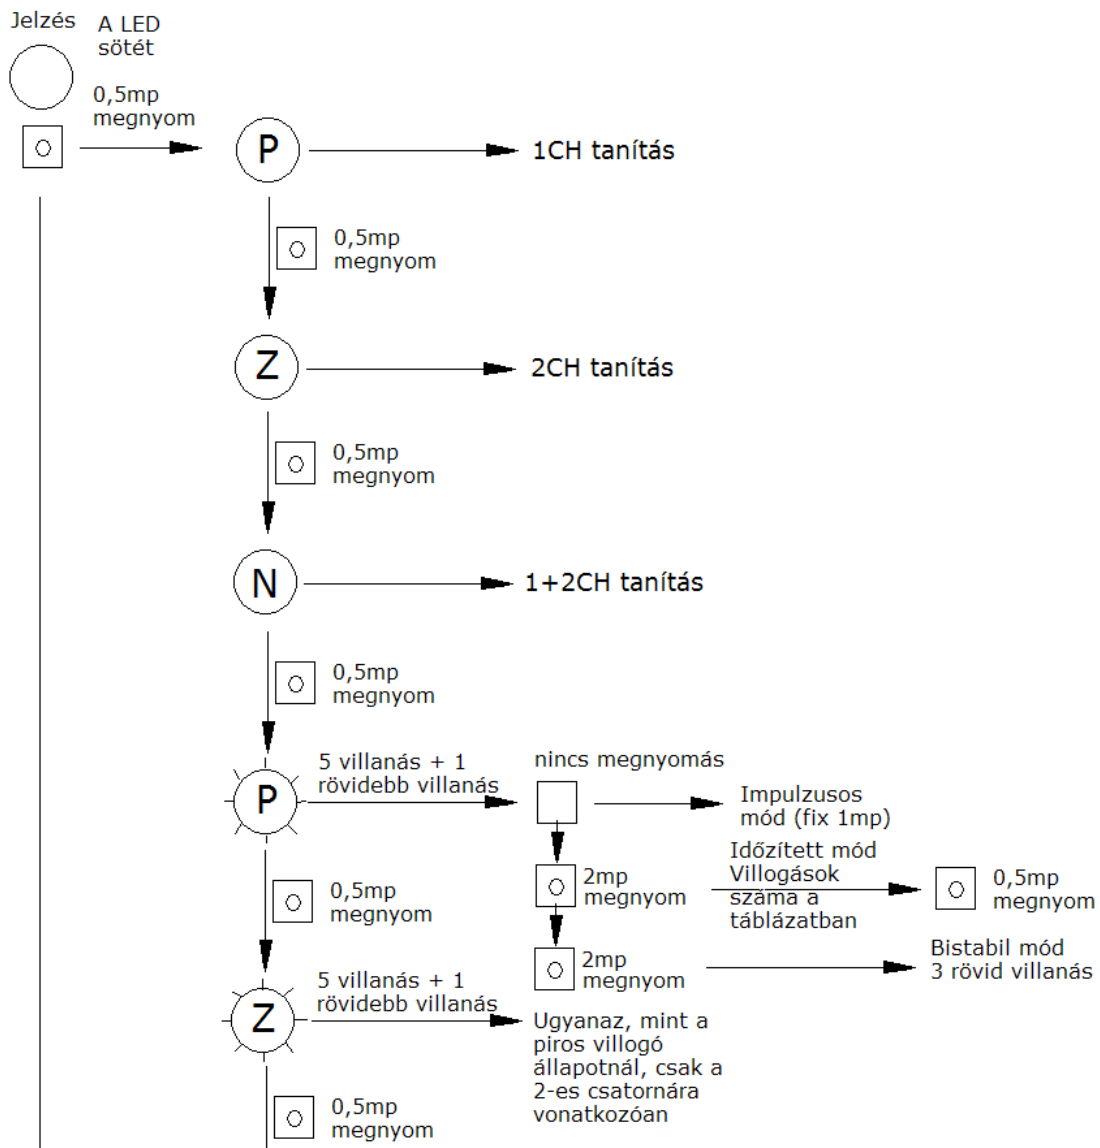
Jelzés A LED sötét

0,5mp megnyom

P

1CH tanítás

0,5mp megnyom

Z

2CH tanítás

0,5mp megnyom

N

1+2CH tanítás

0,5mp megnyom

P

5 villanás + 1 rövidebb villanás

nincs megnyomás

Impulzusos mód (fix 1mp)

2mp megnyom

Időzített mód Villogások száma a táblázatban

0,5mp megnyom

2mp megnyom

Bistabil mód 3 rövid villanás

0,5mp megnyom

Z

5 villanás + 1 rövidebb villanás

Ugyanaz, mint a piros villogó állapotnál, csak a 2-es csatornára vonatkozóan

0,5mp megnyom